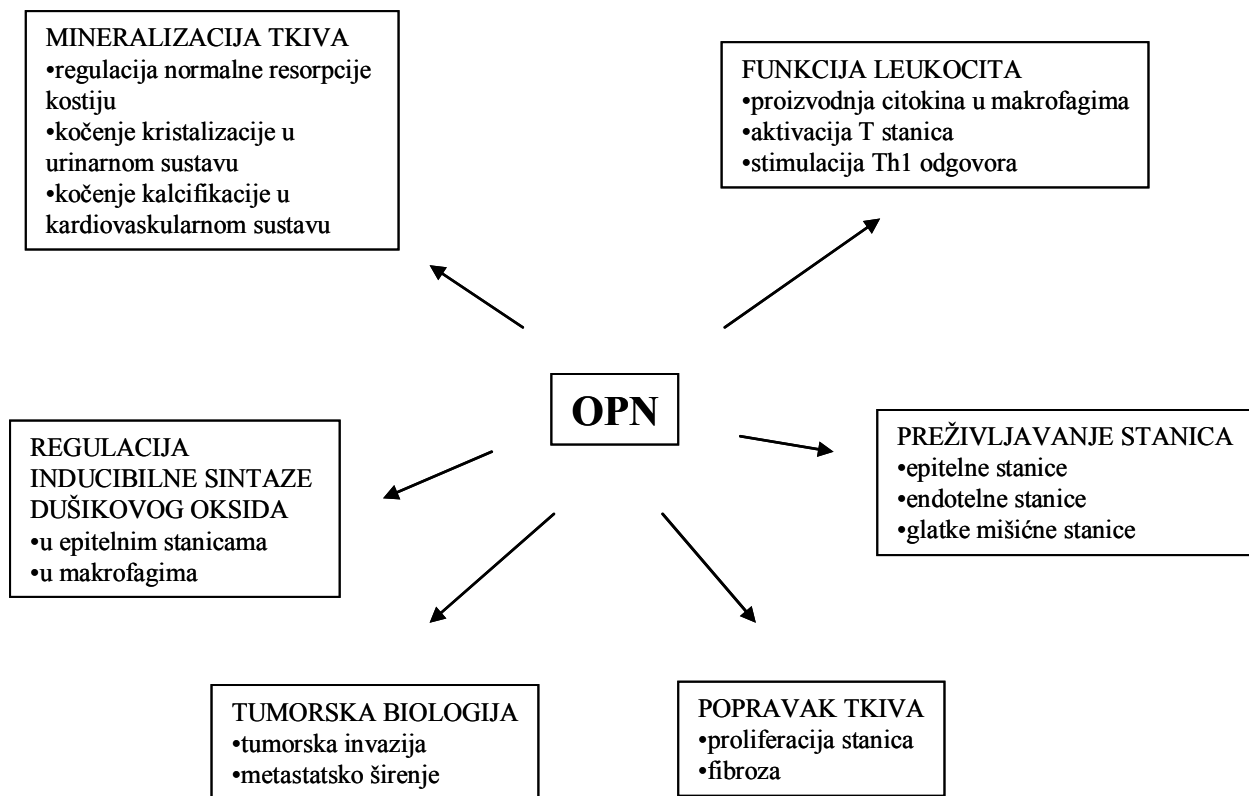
MINERALIZACIJA TKIVA
•regulacija normalne resorpcije kostiju
•kočenje kristalizacije u urinarnom sustavu
•kočenje kalcifikacije u kardiovaskularnom sustavu

FUNKCIJA LEUKOCITA
•proizvodnja citokina u makrofagima
•aktivacija T stanica
•stimulacija Th1 odgovora

OPN

REGULACIJA INDUCIBILNE SINTAZE DUŠIKOVOG OKSIDA
•u epitelnim stanicama
•u makrofagima

PREŽIVLJAVANJE STANICA
•epitelne stanice
•endotelne stanice
•glatke mišićne stanice

TUMORSKA BIOLOGIJA
•tumorska invazija
•metastatsko širenje

POPRAVAK TKIVA
•proliferacija stanica
•fibroza